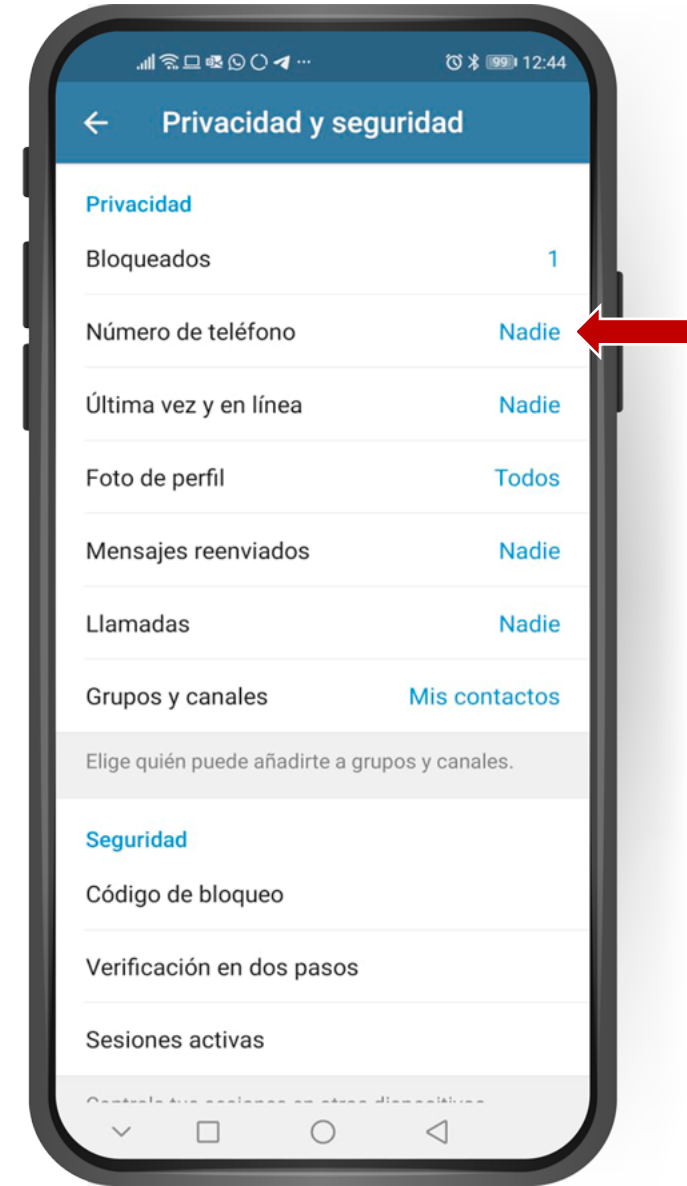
99 12:44

← Privacidad y seguridad

Privacidad

Bloqueados 1

Número de teléfono Nadie

Última vez y en línea Nadie

Foto de perfil Todos

Mensajes reenviados Nadie

Llamadas Nadie

Grupos y canales Mis contactos

Elige quién puede añadirte a grupos y canales.

Seguridad

Código de bloqueo

Verificación en dos pasos

Sesiones activas

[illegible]